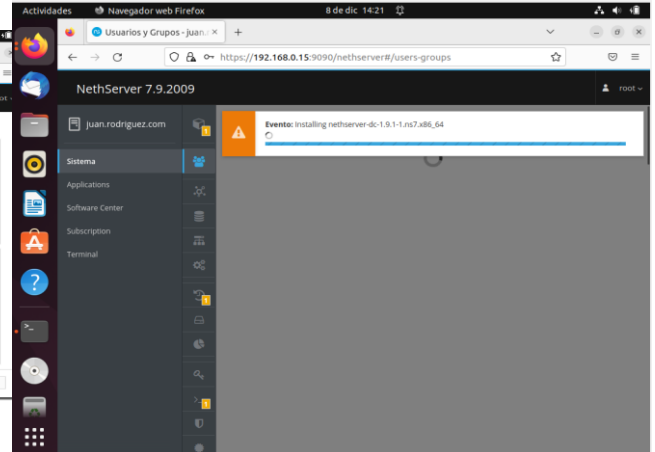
Actividades Navegador web Firefox 8 de dic 14:21

Usuarios y Grupos - juan.r ×

https://192.168.0.15:9090/nethserver#/users-groups

NethServer 7.9.2009

root

juan.rodriguez.com

Sistema

Applications

Software Center

Subscription

Terminal

Evento: Installing nethserver-dc-1.9.1-1.ns7.x86_64